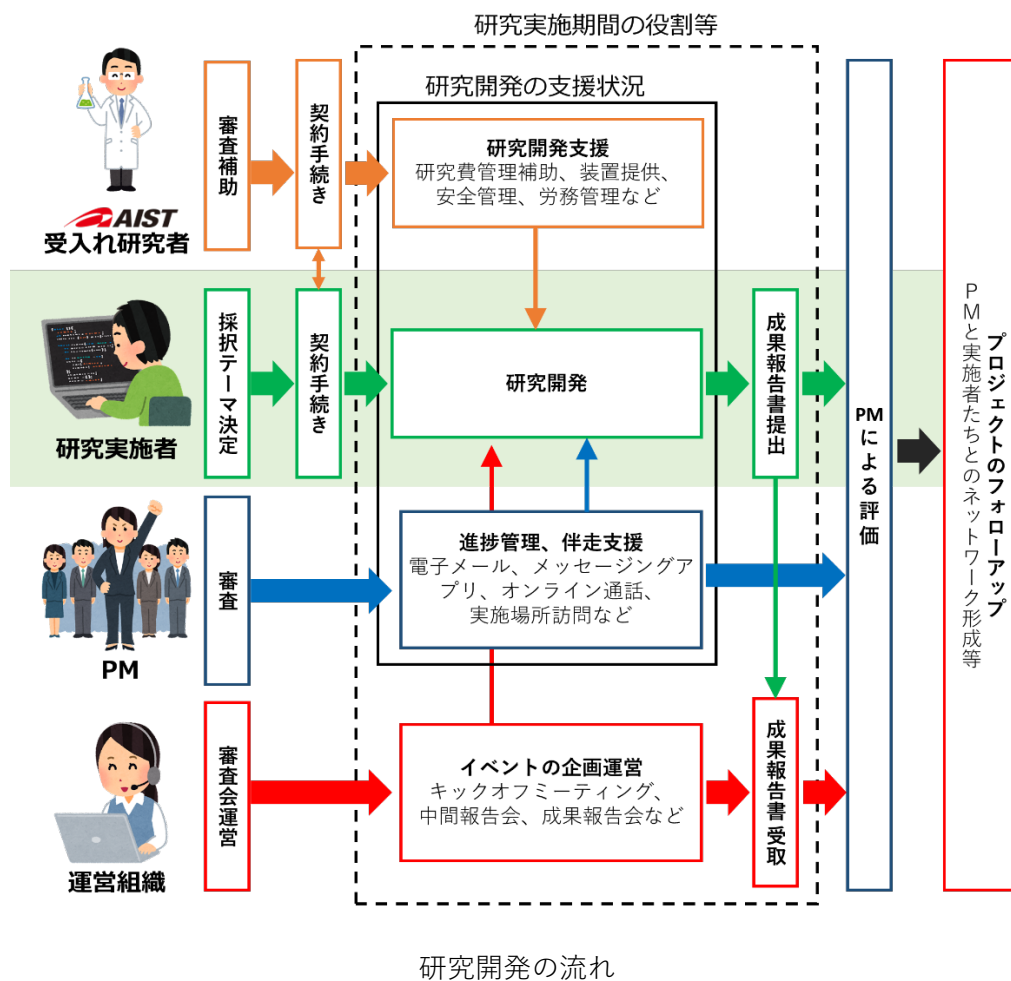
研究実施期間の役割等

研究開発の支援状況

AIST
受入れ研究者

審査補助

契約手続き

研究開発支援
研究費管理補助、装置提供、安全管理、労務管理など

研究実施者

採択テーマ決定

契約手続き

研究開発

成果報告書提出

PMによる評価

プロジェクトのフォローアップ
PMと実施者たちとのネットワーク形成等

PM

審査

進捗管理、伴走支援
電子メール、メッセージングアプリ、オンライン通話、実施場所訪問など

運営組織

審査会運営

イベントの企画運営
キックオフミーティング、中間報告会、成果報告会など

成果報告書受取

研究開発の流れ